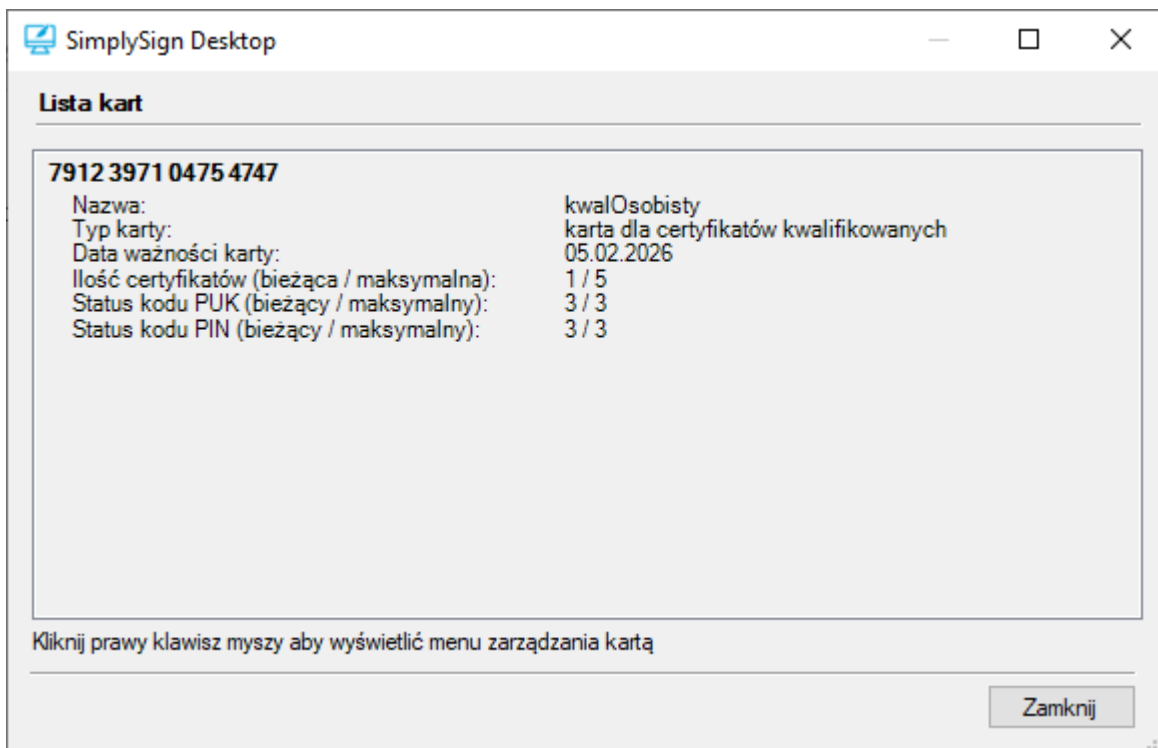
SimplySign Desktop

Lista kart

7912 3971 0475 4747

| | |
|---|---|
| Nazwa: | kwalOsobisty |
| Typ karty: | karta dla certyfikatów kwalifikowanych |
| Data ważności karty: | 05.02.2026 |
| Ilość certyfikatów (bieżąca / maksymalna): | 1 / 5 |
| Status kodu PUK (bieżący / maksymalny): | 3 / 3 |
| Status kodu PIN (bieżący / maksymalny): | 3 / 3 |

Kliknij prawy klawisz myszy aby wyświetlić menu zarządzania kartą

Zamknij